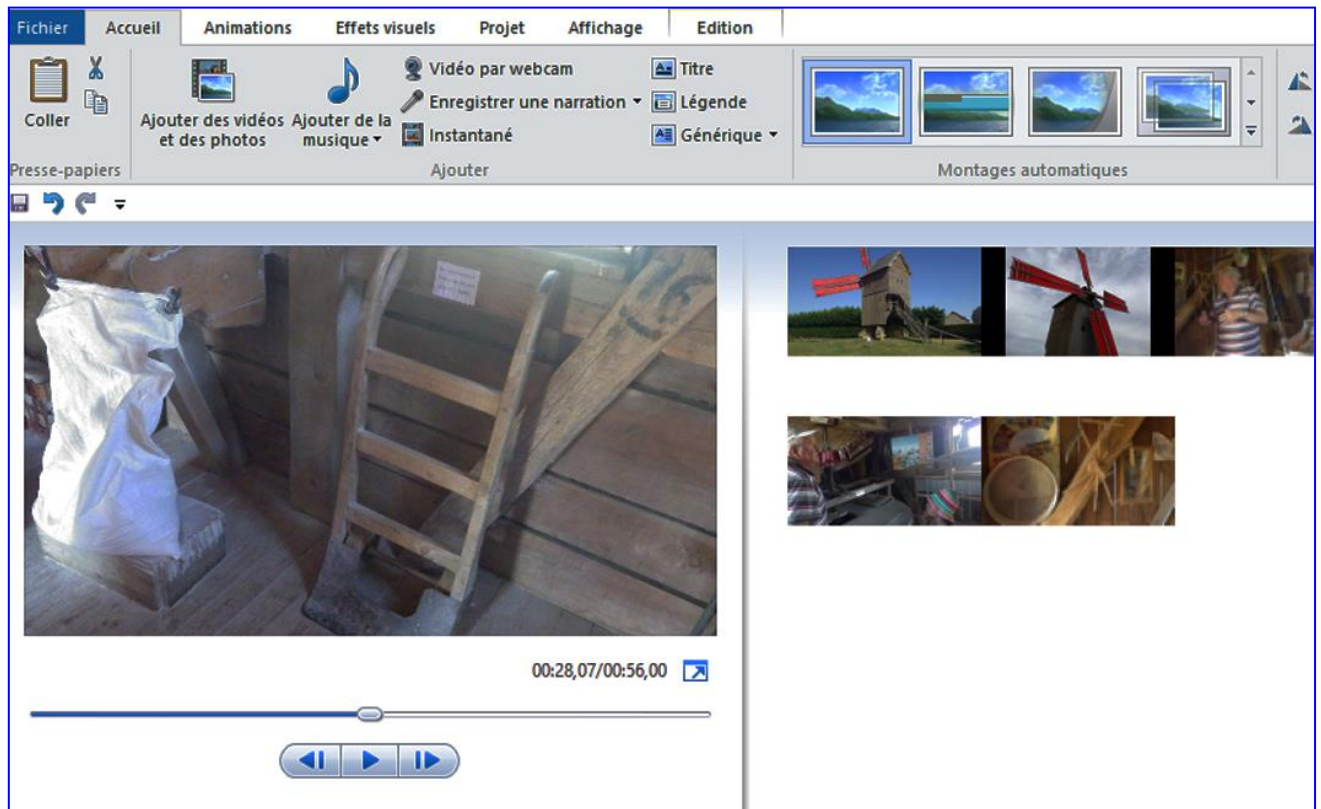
Fichier Accueil Animations Effets visuels Projet Affichage Edition

Coller

Presse-papiers

Ajouter des vidéos et des photos

Ajouter de la musique ▾

Vidéo par webcam

Enregistrer une narration ▾

Instantané

Titre

Légende

Générique ▾

Ajouter

Montages automatiques

00:28,07/00:56,00